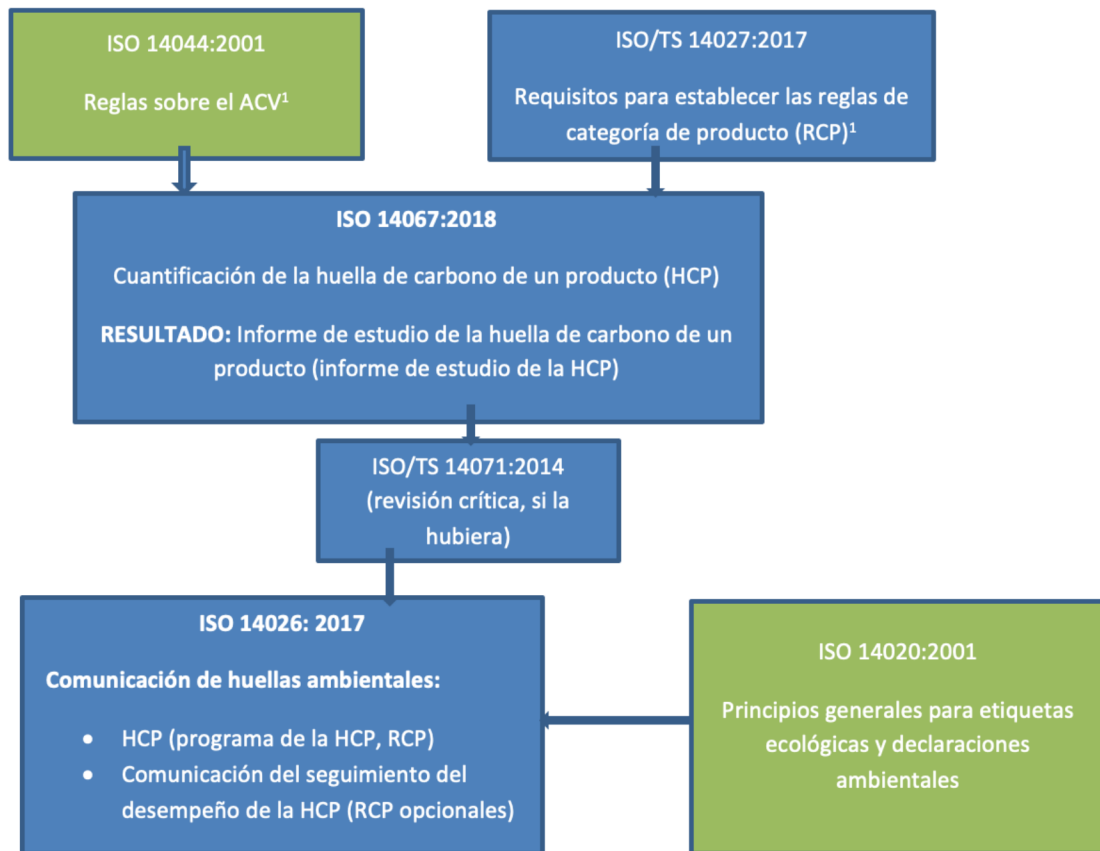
ISO 14044:2001

Reglas sobre el ACV$^1$

ISO/TS 14027:2017

Requisitos para establecer las reglas de categoría de producto (RCP)$^1$

ISO 14067:2018

Cuantificación de la huella de carbono de un producto (HCP)

RESULTADO: Informe de estudio de la huella de carbono de un producto (informe de estudio de la HCP)

ISO/TS 14071:2014 (revisión crítica, si la hubiera)

ISO 14026: 2017

Comunicación de huellas ambientales:

- HCP (programa de la HCP, RCP)
- Comunicación del seguimiento del desempeño de la HCP (RCP opcionales)

ISO 14020:2001

Principios generales para etiquetas ecológicas y declaraciones ambientales